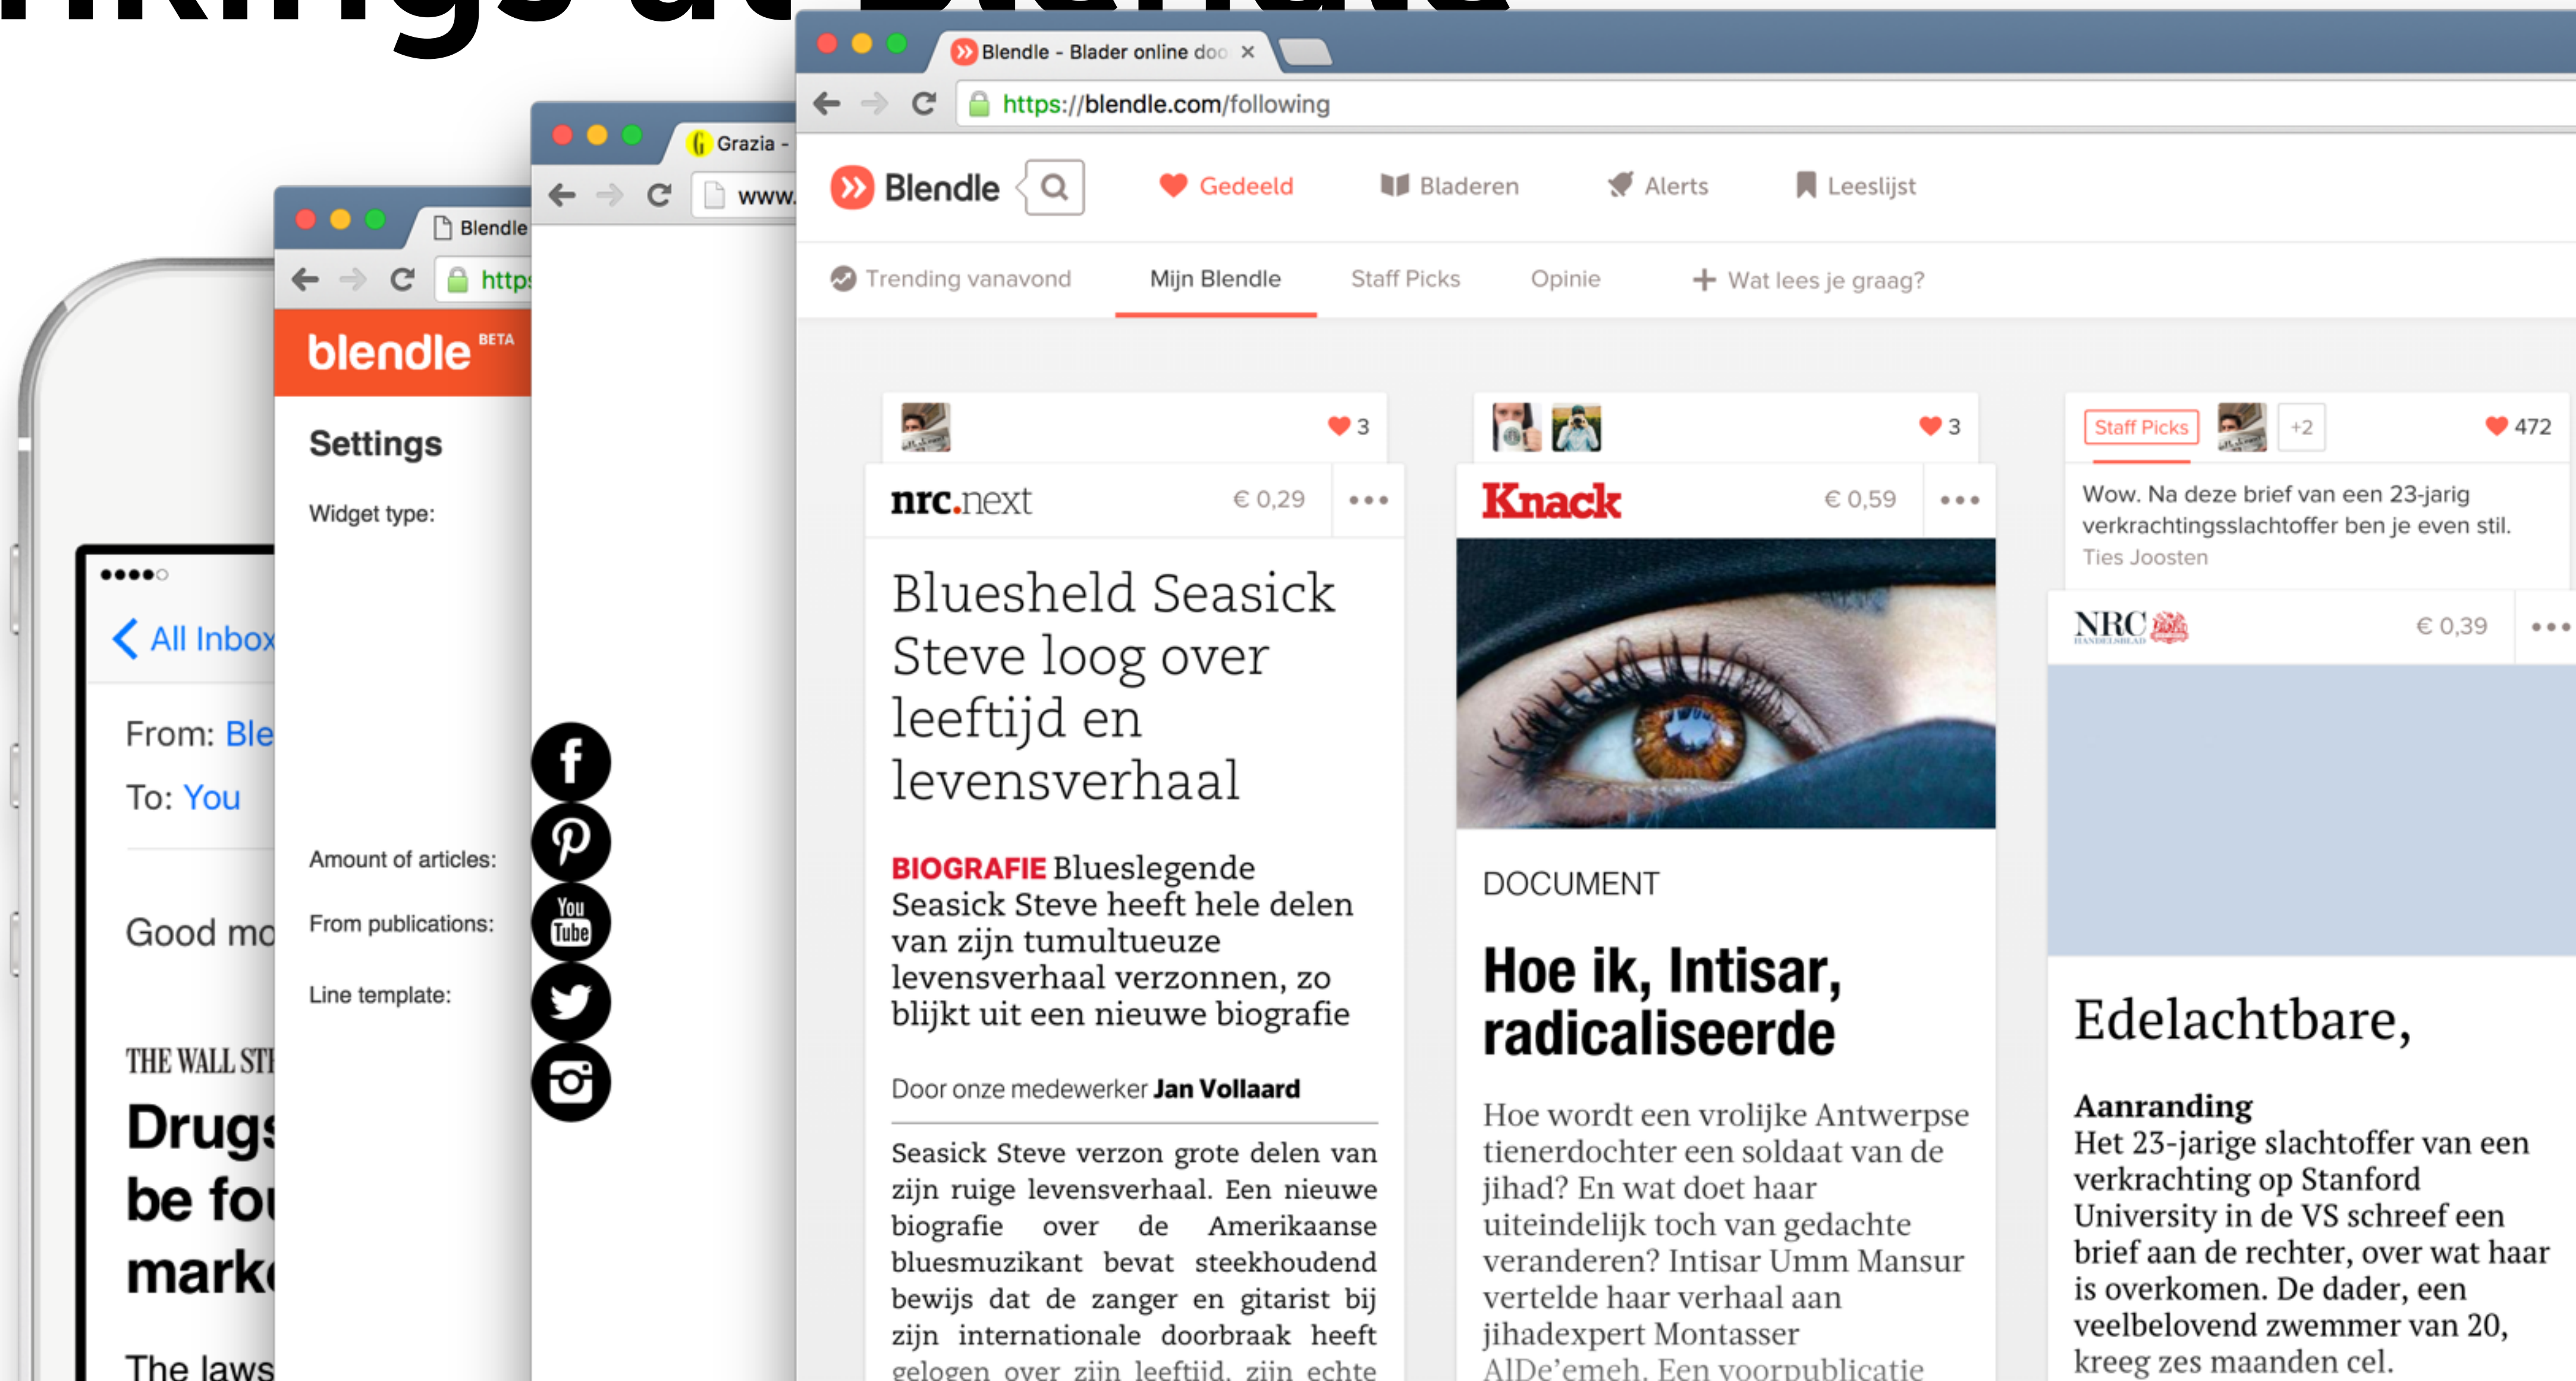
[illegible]

••••○

All Inbox

From: Ble

To: You

Good mo

THE WALL STI

Drugs be fo mark

The laws

Blendle

https

blendle BETA

Settings

Widget type:

Amount of articles:

From publications:

Line template:

Grazia -

www.

Blendle - Blader online doo ×

https://blendle.com/following

Blendle

Gedeeld

Bladeren

Alerts

Leeslijst

Trending vanavond

Mijn Blendle

Staff Picks

Opinie

+ Wat lees je graag?

3

nrc.next

€ 0,29

Bluesheld Seasick Steve loog over leeftijd en levensverhaal

BIOGRAFIE Blueslegende Seasick Steve heeft hele delen van zijn tumultueuze levensverhaal verzonnen, zo blijkt uit een nieuwe biografie

Door onze medewerker Jan Vollaard

Seasick Steve verzon grote delen van zijn ruige levensverhaal. Een nieuwe biografie over de Amerikaanse bluesmuzikant bevat steekhoudend bewijs dat de zanger en gitarist bij zijn internationale doorbraak heeft gelogen over zijn leeftijd, zijn echte

3

Knack

€ 0,59

DOCUMENT

Hoe ik, Intisar, radicaliseerde

Hoe wordt een vrolijke Antwerpse tienerdochter een soldaat van de jihad? En wat doet haar uiteindelijk toch van gedachte veranderen? Intisar Umm Mansur vertelde haar verhaal aan jihadexpert Montasser AlDe'emeh. Een voorpublicatie

Staff Picks

+2

472

Wow. Na deze brief van een 23-jarig verkrachtingsslachtoffer ben je even stil.

Ties Joosten

NRC

€ 0,39

Edelachtbare,

Aanranding

Het 23-jarige slachtoffer van een verkrachting op Stanford University in de VS schreef een brief aan de rechter, over wat haar is overkomen. De dader, een veelbelovend zwemmer van 20, kreeg zes maanden cel.